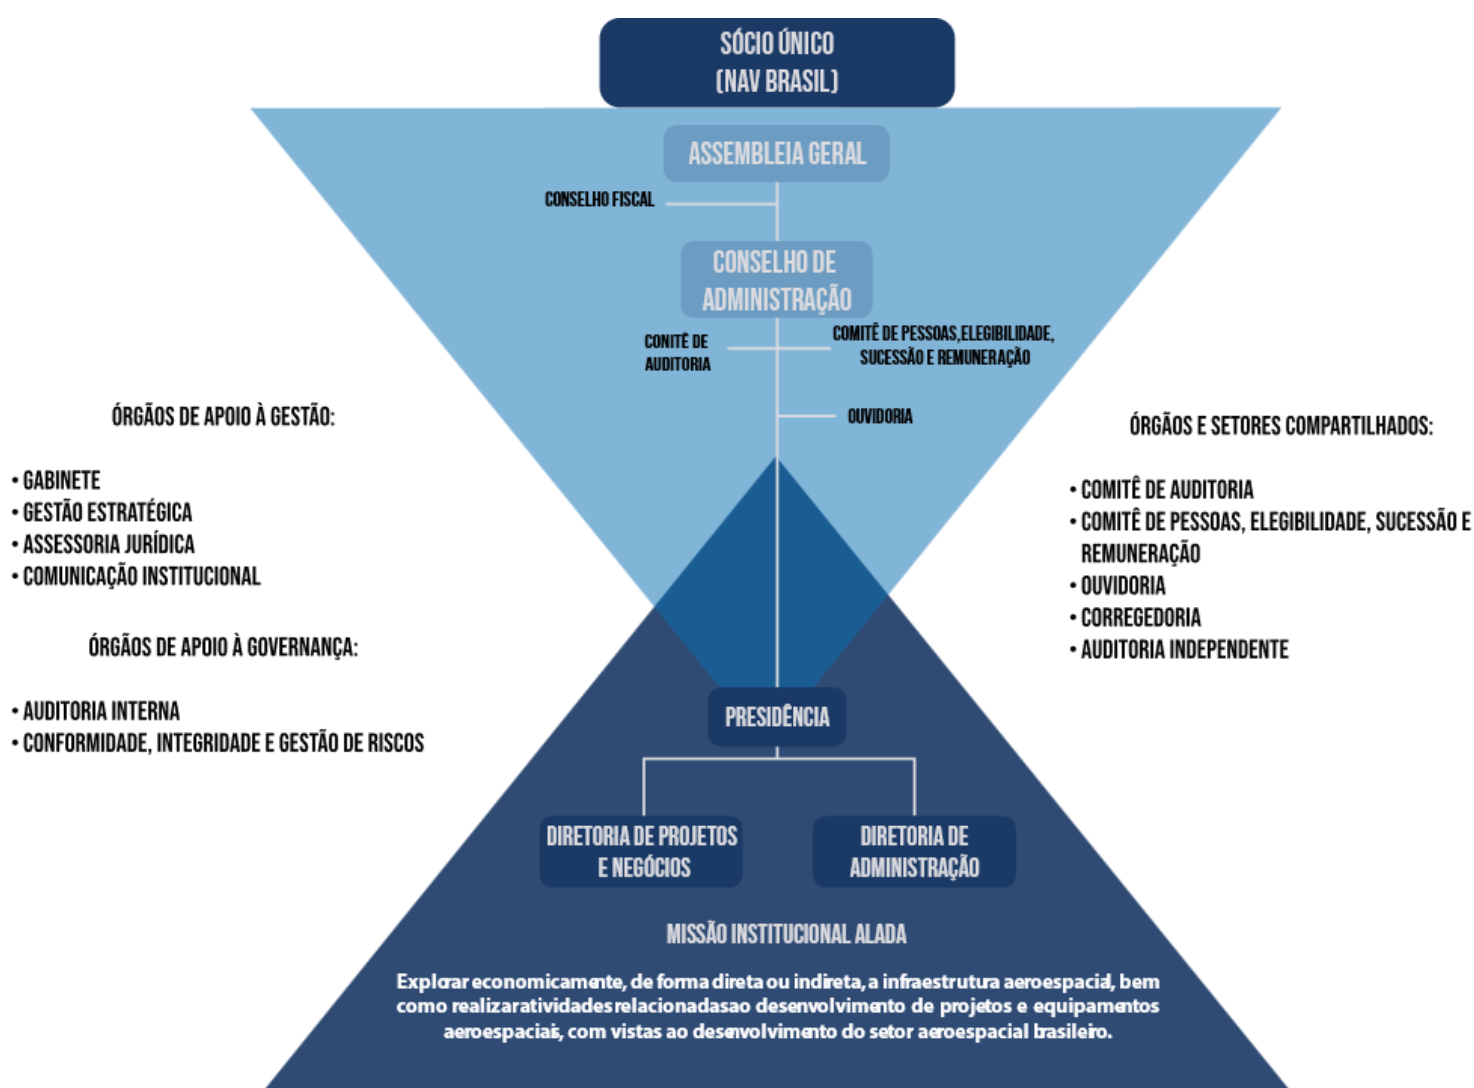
SÓCIO ÚNICO
(NAV BRASIL)

ASSEMBLEIA GERAL

CONSELHO FISCAL

CONSELHO DE ADMINISTRAÇÃO

CONITÊ DE AUDITORIA

COMITÊ DE PESSOAS,ELEGIBILIDADE, SUCESSÃO E REMUNERAÇÃO

OUVIDORIA

ÓRGÃOS DE APOIO À GESTÃO:

• GABINETE
• GESTÃO ESTRATÉGICA
• ASSESSORIA JURÍDICA
• COMUNICAÇÃO INSTITUCIONAL

ÓRGÃOS DE APOIO À GOVERNANÇA:

• AUDITORIA INTERNA
• CONFORMIDADE, INTEGRIDADE E GESTÃO DE RISCOS

ÓRGÃOS E SETORES COMPARTILHADOS:

• COMITÊ DE AUDITORIA
• COMITÊ DE PESSOAS, ELEGIBILIDADE, SUCESSÃO E REMUNERAÇÃO
• OUVIDORIA
• CORREGEDORIA
• AUDITORIA INDEPENDENTE

PRESIDÊNCIA

DIRETORIA DE PROJETOS E NEGÓCIOS

DIRETORIA DE ADMINISTRAÇÃO

MISSÃO INSTITUCIONAL ALADA

Explorar economicamente, de forma direta ou indireta, a infraestrutura aeroespacial, bem como realizaratividadesrelacionadasao desenvolvimento de projetos e equipamentos aeroespaciais, com vistas ao desenvolvimento do setor aeroespacial brasileiro.